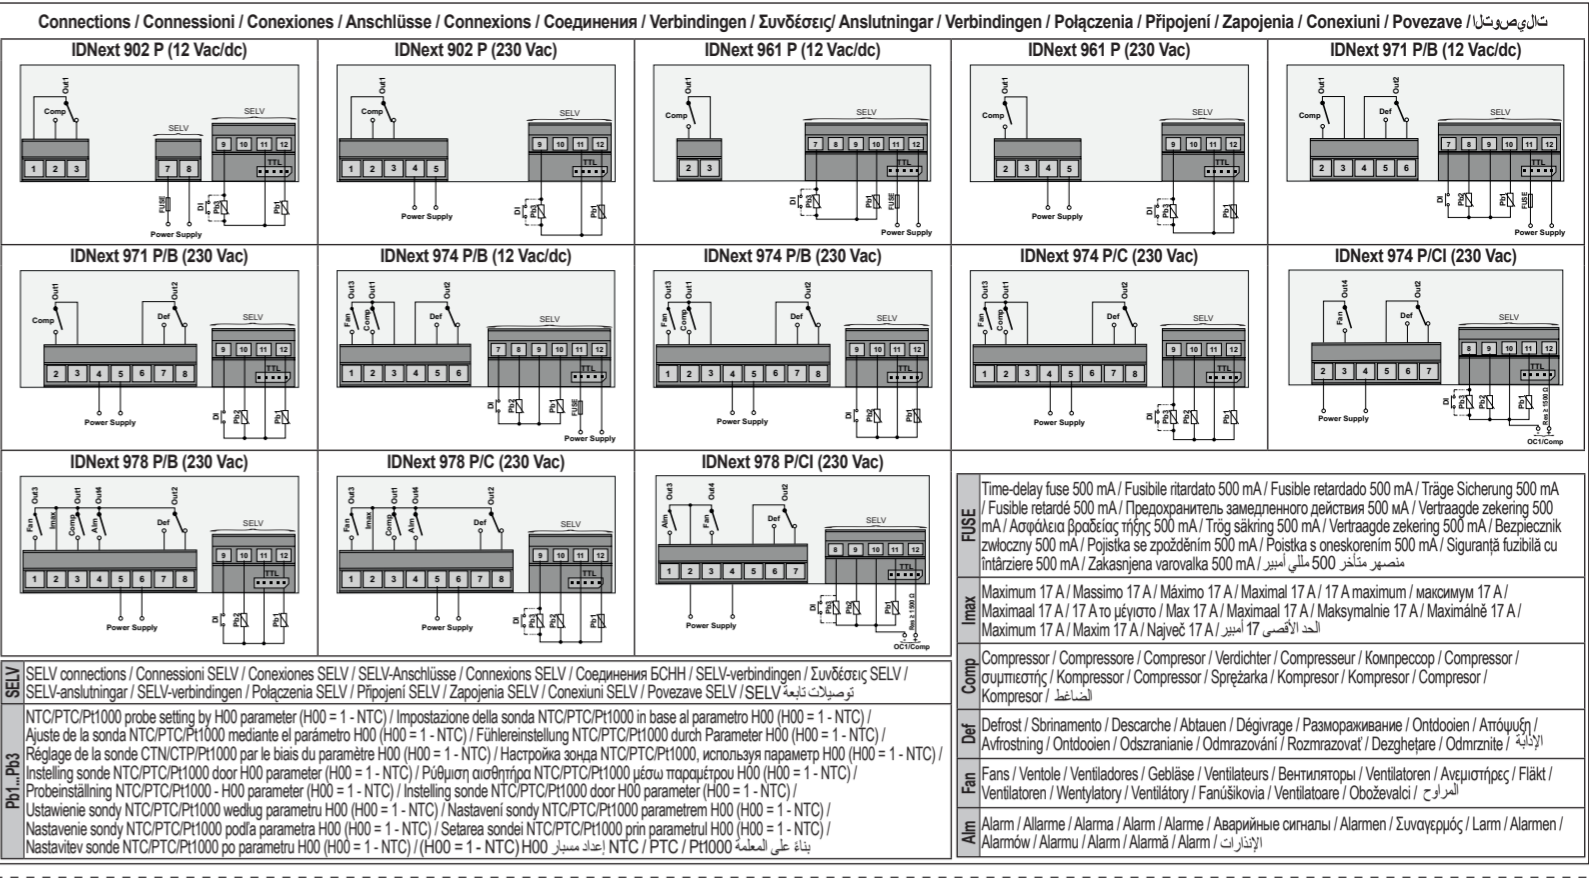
Connections / Connessioni / Conexiones / Anschlüsse / Connexions / Соединения / Verbindingen / Συνδέσεις/ Anslutningar / Verbindingen / Połączenia / Připojení / Zapojenia / Conexiuni / Povezave / التوصيلات

IDNext 902 P (12 Vac/dc)
Out1 Comp 1 2 3 7 8 FUSE Power Supply SELV 9 10 11 12 TTL DI Pb2 Pb1

IDNext 902 P (230 Vac)
Out1 Comp 1 2 3 4 5 Power Supply SELV 9 10 11 12 TTL DI Pb2 Pb1

IDNext 961 P (12 Vac/dc)
Out1 Comp 2 3 SELV 7 8 9 10 11 12 TTL DI Pb2 Pb1 FUSE Power Supply

IDNext 961 P (230 Vac)
Out1 Comp 2 3 4 5 Power Supply SELV 9 10 11 12 TTL DI Pb2 Pb1

IDNext 971 P/B (12 Vac/dc)
Out1 Out2 Comp Def 2 3 4 5 6 SELV 7 8 9 10 11 12 TTL DI Pb2 Pb1 FUSE Power Supply

IDNext 971 P/B (230 Vac)
Out1 Out2 Comp Def 2 3 4 5 6 7 8 Power Supply SELV 9 10 11 12 TTL DI Pb2 Pb1

IDNext 974 P/B (12 Vac/dc)
Out3 Out1 Out2 Fan Comp Def 1 2 3 4 5 6 SELV 7 8 9 10 11 12 TTL DI Pb2 Pb1 FUSE Power Supply

IDNext 974 P/B (230 Vac)
Out3 Out1 Out2 Fan Comp Def 1 2 3 4 5 6 7 8 Power Supply SELV 9 10 11 12 TTL DI Pb2 Pb1

IDNext 974 P/C (230 Vac)
Out3 Out1 Out2 Fan Comp Def 1 2 3 4 5 6 7 8 Power Supply SELV 9 10 11 12 TTL DI Pb3 Pb2 Pb1

IDNext 974 P/CI (230 Vac)
Out4 Out2 Fan Def 2 3 4 5 6 7 Power Supply SELV 8 9 10 11 12 TTL DI Pb3 Pb2 Pb1 Res ≥ 1500 Ω OC1/Comp

IDNext 978 P/B (230 Vac)
Out3 Out1 Out4 Out2 Fan Imax Comp Alm Def 1 2 3 4 5 6 7 8 Power Supply SELV 9 10 11 12 TTL DI Pb2 Pb1

IDNext 978 P/C (230 Vac)
Out3 Out1 Out4 Out2 Fan Imax Comp Alm Def 1 2 3 4 5 6 7 8 Power Supply SELV 9 10 11 12 TTL DI Pb3 Pb2 Pb1

IDNext 978 P/CI (230 Vac)
Out3 Out4 Out2 Alm Fan Def 1 2 3 4 5 6 7 Power Supply SELV 8 9 10 11 12 TTL DI Pb3 Pb2 Pb1 Res ≥ 1500 Ω OC1/Comp

FUSE Time-delay fuse 500 mA / Fusibile ritardato 500 mA / Fusible retardado 500 mA / Träge Sicherung 500 mA / Fusible retardé 500 mA / Предохранитель замедленного действия 500 mA / Vertraagde zekering 500 mA / Ασφάλεια βραδείας τήξης 500 mA / Trög säkring 500 mA / Vertraagde zekering 500 mA / Bezpiecznik zwłoczny 500 mA / Pojistka se zpožděním 500 mA / Poistka s oneskorením 500 mA / Siguranță fuzibilă cu întârziere 500 mA / Zakasnjena varovalka 500 mA / منصهر متأخر 500 مللي أمبير

Imax Maximum 17 A / Massimo 17 A / Máximo 17 A / Maximal 17 A / 17 A maximum / максимум 17 A / Maximaal 17 A / 17 A το μέγιστο / Max 17 A / Maximaal 17 A / Maksymalnie 17 A / Maximálně 17 A / Maximum 17 A / Maxim 17 A / Največ 17 A / الحد الأقصى 17 أمبير

SELV SELV connections / Connessioni SELV / Conexiones SELV / SELV-Anschlüsse / Connexions SELV / Соединения БСНН / SELV-verbindingen / Συνδέσεις SELV / SELV-anslutningar / SELV-verbindingen / Połączenia SELV / Připojení SELV / Zapojenia SELV / Conexiuni SELV / Povezave SELV / توصيلات تابعة SELV

Comp Compressor / Compressore / Compresor / Verdichter / Compresseur / Компрессор / Compressor / συμπιεστής / Kompressor / Compressor / Sprężarka / Kompresor / Kompresor / Compresor / Kompresor / الضاغط

Pb1...Pb3 NTC/PTC/Pt1000 probe setting by H00 parameter (H00 = 1 - NTC) / Impostazione della sonda NTC/PTC/Pt1000 in base al parametro H00 (H00 = 1 - NTC) / Ajuste de la sonda NTC/PTC/Pt1000 mediante el parámetro H00 (H00 = 1 - NTC) / Fühlereinstellung NTC/PTC/Pt1000 durch Parameter H00 (H00 = 1 - NTC) / Réglage de la sonde CTN/CTP/Pt1000 par le biais du paramètre H00 (H00 = 1 - NTC) / Настройка зонда NTC/PTC/Pt1000, используя параметр H00 (H00 = 1 - NTC) / Instelling sonde NTC/PTC/Pt1000 door H00 parameter (H00 = 1 - NTC) / Ρύθμιση αισθητήρα NTC/PTC/Pt1000 μέσω παραμέτρου H00 (H00 = 1 - NTC) / Probeinställning NTC/PTC/Pt1000 - H00 parameter (H00 = 1 - NTC) / Instelling sonde NTC/PTC/Pt1000 door H00 parameter (H00 = 1 - NTC) / Ustawienie sondy NTC/PTC/Pt1000 według parametru H00 (H00 = 1 - NTC) / Nastavení sondy NTC/PTC/Pt1000 parametrem H00 (H00 = 1 - NTC) / Nastavenie sondy NTC/PTC/Pt1000 podľa parametra H00 (H00 = 1 - NTC) / Setarea sondei NTC/PTC/Pt1000 prin parametrul H00 (H00 = 1 - NTC) / Nastavitev sonde NTC/PTC/Pt1000 po parametru H00 (H00 = 1 - NTC) / (H00 = 1 - NTC) H00 إعداد مسبار NTC / PTC / Pt1000 بناءً على المعلمة

Def Defrost / Sbrinamento / Descarche / Abtauen / Dégivrage / Размораживание / Ontdooien / Απόψυξη / Avfrostning / Ontdooien / Odszranianie / Odmrazování / Rozmrazovať / Dezghețare / Odmrznite / الإذابة

Fan Fans / Ventole / Ventiladores / Gebläse / Ventilateurs / Вентиляторы / Ventilatoren / Ανεμιστήρες / Fläkt / Ventilatoren / Wentylatory / Ventilátory / Fanúšikovia / Ventilatoare / Oboževalci / المراوح

Alm Alarm / Allarme / Alarma / Alarm / Alarme / Аварийные сигналы / Alarmen / Συναγερμός / Larm / Alarmen / Alarmów / Alarmu / Alarm / Alarmă / Alarm / الإنذارات